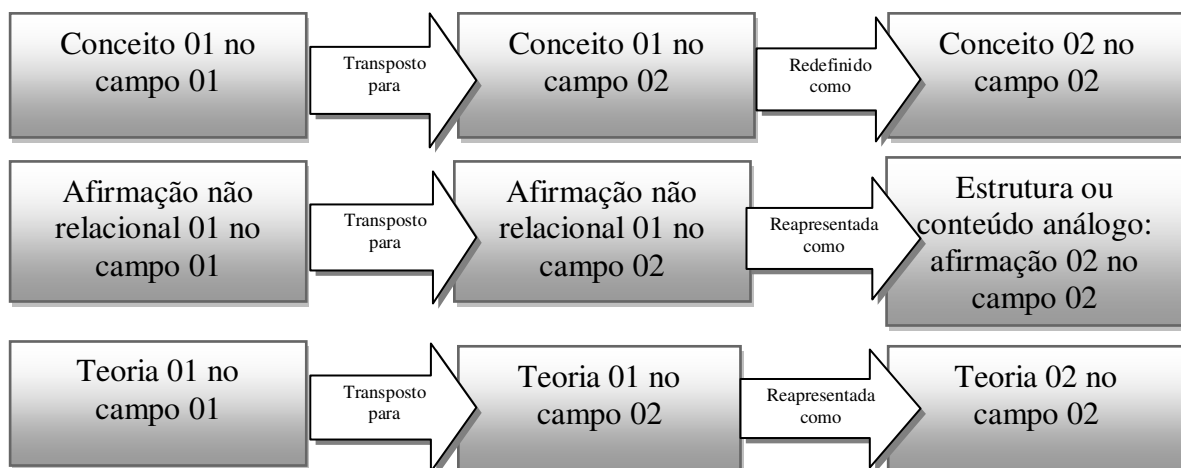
Conceito 01 no campo 01

Transposto para

Conceito 01 no campo 02

Redefinido como

Conceito 02 no campo 02

Afirmação não relacional 01 no campo 01

Transposto para

Afirmação não relacional 01 no campo 02

Reapresentada como

Estrutura ou conteúdo análogo: afirmação 02 no campo 02

Teoria 01 no campo 01

Transposto para

Teoria 01 no campo 02

Reapresentada como

Teoria 02 no campo 02